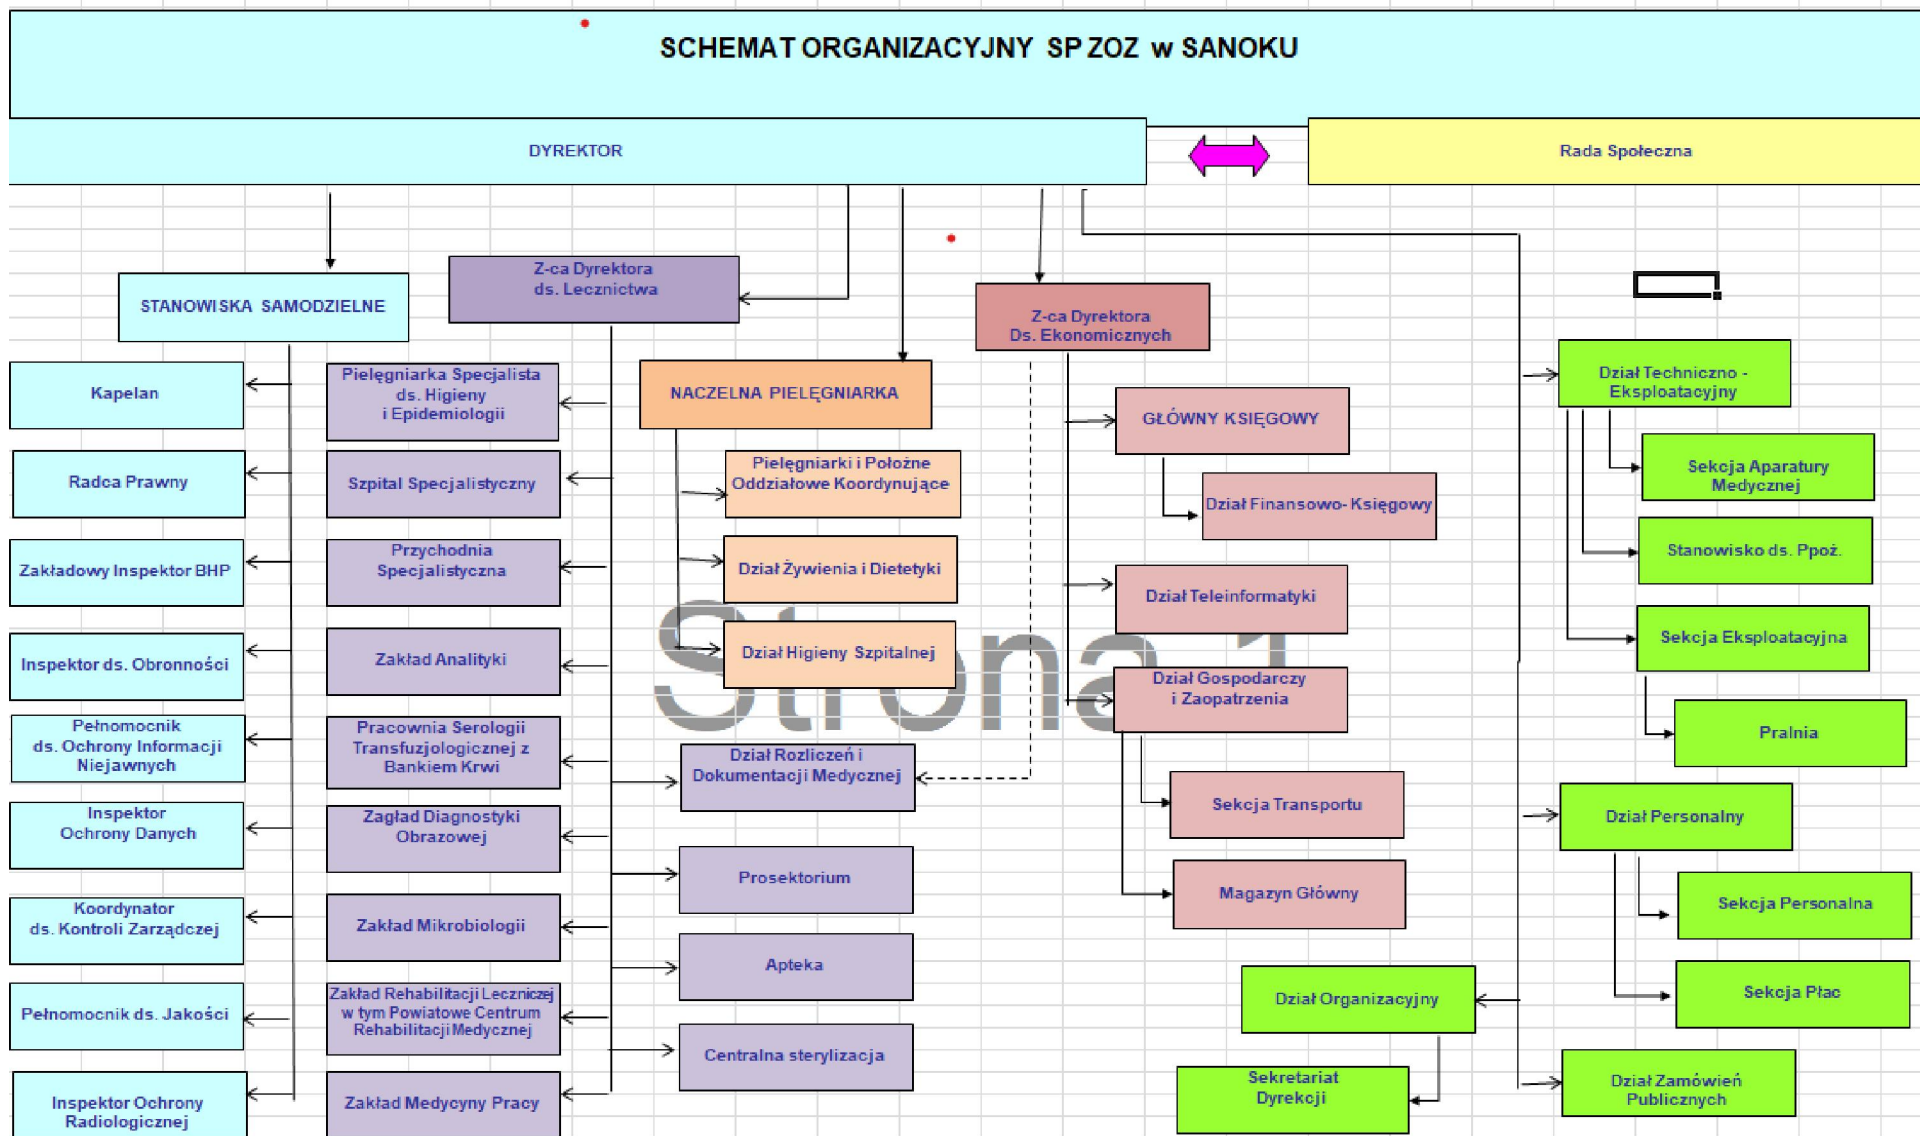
SCHEMAT ORGANIZACYJNY SP ZOZ w SANOKU

DYREKTOR

Rada Społeczna

STANOWISKA SAMODZIELNE

Kapelan

Radca Prawny

Zakładowy Inspektor BHP

Inspektor ds. Obronności

Pełnomocnik ds. Ochrony Informacji Niejawnych

Inspektor Ochrony Danych

Koordynator ds. Kontroli Zarządczej

Pełnomocnik ds. Jakości

Inspektor Ochrony Radiologicznej

Z-ca Dyrektora ds. Lecznictwa

Pielęgniarka Specjalista ds. Higieny i Epidemiologii

Szpital Specjalistyczny

Przychodnia Specjalistyczna

Zakład Analityki

Pracownia Serologii Transfuzjologicznej z Bankiem Krwi

Zagład Diagnostyki Obrazowej

Zakład Mikrobiologii

Zakład Rehabilitacji Leczniczej w tym Powiatowe Centrum Rehabilitacji Medycznej

Zakład Medycyny Pracy

NACZELNA PIELĘGNIARKA

Pielęgniarki i Położne Oddziałowe Koordynujące

Dział Żywienia i Dietetyki

Dział Higieny Szpitalnej

Dział Rozliczeń i Dokumentacji Medycznej

Prosektorium

Apteka

Centralna sterylizacja

Strona 1

Z-ca Dyrektora Ds. Ekonomicznych

GŁÓWNY KSIĘGOWY

Dział Finansowo- Księgowy

Dział Teleinformatyki

Dział Gospodarczy i Zaopatrzenia

Sekcja Transportu

Magazyn Główny

Dział Organizacyjny

Sekretariat Dyrekcji

Dział Techniczno - Eksploatacyjny

Sekcja Aparatury Medycznej

Stanowisko ds. Ppoż.

Sekcja Eksploatacyjna

Pralnia

Dział Personalny

Sekcja Personalna

Sekcja Płac

Dział Zamówień Publicznych